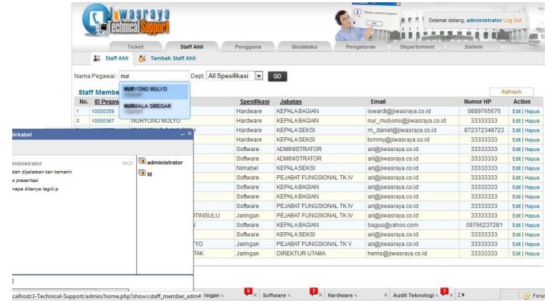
Jiwasraya Technical Support

Selamat datang, administrator Log Out

Ticket | Staff Ahli | Pengguna | Biodataku | Pengaturan | Departement | Sistem

Staff Ahli | Tambah Staff Ahli

Nama Pegawai nur | Dept All Spesifikasi | GO

NUR ONO MULYO
NURMALA SIREGAR

Staff Member

Refresh

| No. | ID Pegawai | | Spesifikasi | Jabatan | Email | Nomor HP | Action |
|---|---|---|---|---|---|---|---|
| 1 | 10050356 | | Hardware | KEPALA BAGIAN | iswardi@jiwasraya.co.id | 0889765675 | Edit \| Hapus |
| 2 | 10050367 | NURYONO MULYO | Hardware | KEPALA BAGIAN | nur_mulyono@jiwasraya.co.id | 33333333 | Edit \| Hapus |
| | | | Hardware | KEPALA SEKSI | m_daniel@jiwasraya.co.id | 872372348723 | Edit \| Hapus |
| | | | Hardware | KEPALA SEKSI | tommy@jiwasraya.co.id | 33333333 | Edit \| Hapus |
| | | | Software | ADMINISTRATOR | ari@jiwasraya.co.id | 33333333 | Edit \| Hapus |
| | | | Nirkabel | KEPALA BAGIAN | ari@jiwasraya.co.id | 33333333 | Edit \| Hapus |
| | | | Software | PEJABAT FUNGSIONAL TK.IV | ari@jiwasraya.co.id | 33333333 | Edit \| Hapus |
| | | | Software | KEPALA BAGIAN | ari@jiwasraya.co.id | 33333333 | Edit \| Hapus |
| | | | Software | PEJABAT FUNGSIONAL TK.IV | ari@jiwasraya.co.id | 33333333 | Edit \| Hapus |
| | | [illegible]TINSULU | Jaringan | PEJABAT FUNGSIONAL TK.IV | ari@jiwasraya.co.id | 33333333 | Edit \| Hapus |
| | | | Software | KEPALA BAGIAN | bagus@yahoo.com | 08766237261 | Edit \| Hapus |
| | | | Jaringan | KEPALA SEKSI | ari@jiwasraya.co.id | 33333333 | Edit \| Hapus |
| | | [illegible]YO | Jaringan | PEJABAT FUNGSIONAL TK.V | ari@jiwasraya.co.id | 33333333 | Edit \| Hapus |
| | | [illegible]TAK | Jaringan | DIREKTUR UTAMA | hemis@jiwasraya.co.id | 33333333 | Edit \| Hapus |

Nirkabel

administrator 34:21
dah ditampilkan kan kemarin
u presentasi
napa datanya legit.y

administrator
ari

calhost/J-Technical-Support/admin/home.php?show=staff_member_admi

Jaringan | Software | Hardware | Audit Teknologi | 2

Persi